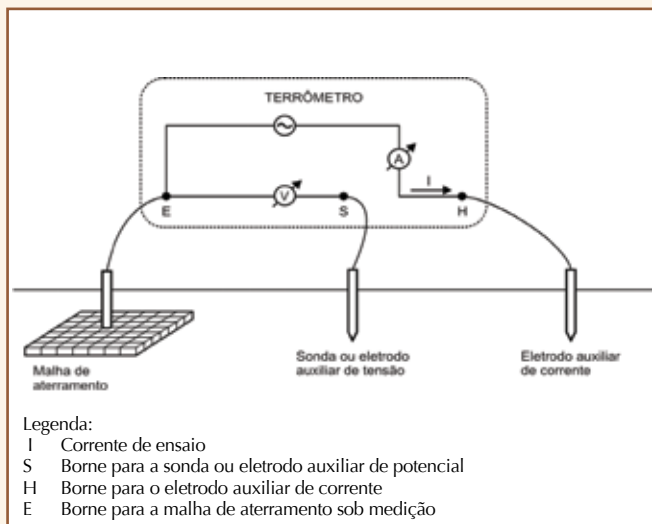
TERRÔMETRO

A

V

I

E

S

H

Malha de aterramento

Sonda ou eletrodo auxiliar de tensão

Eletrodo auxiliar de corrente

Legenda:
I Corrente de ensaio
S Borne para a sonda ou eletrodo auxiliar de potencial
H Borne para o eletrodo auxiliar de corrente
E Borne para a malha de aterramento sob medição